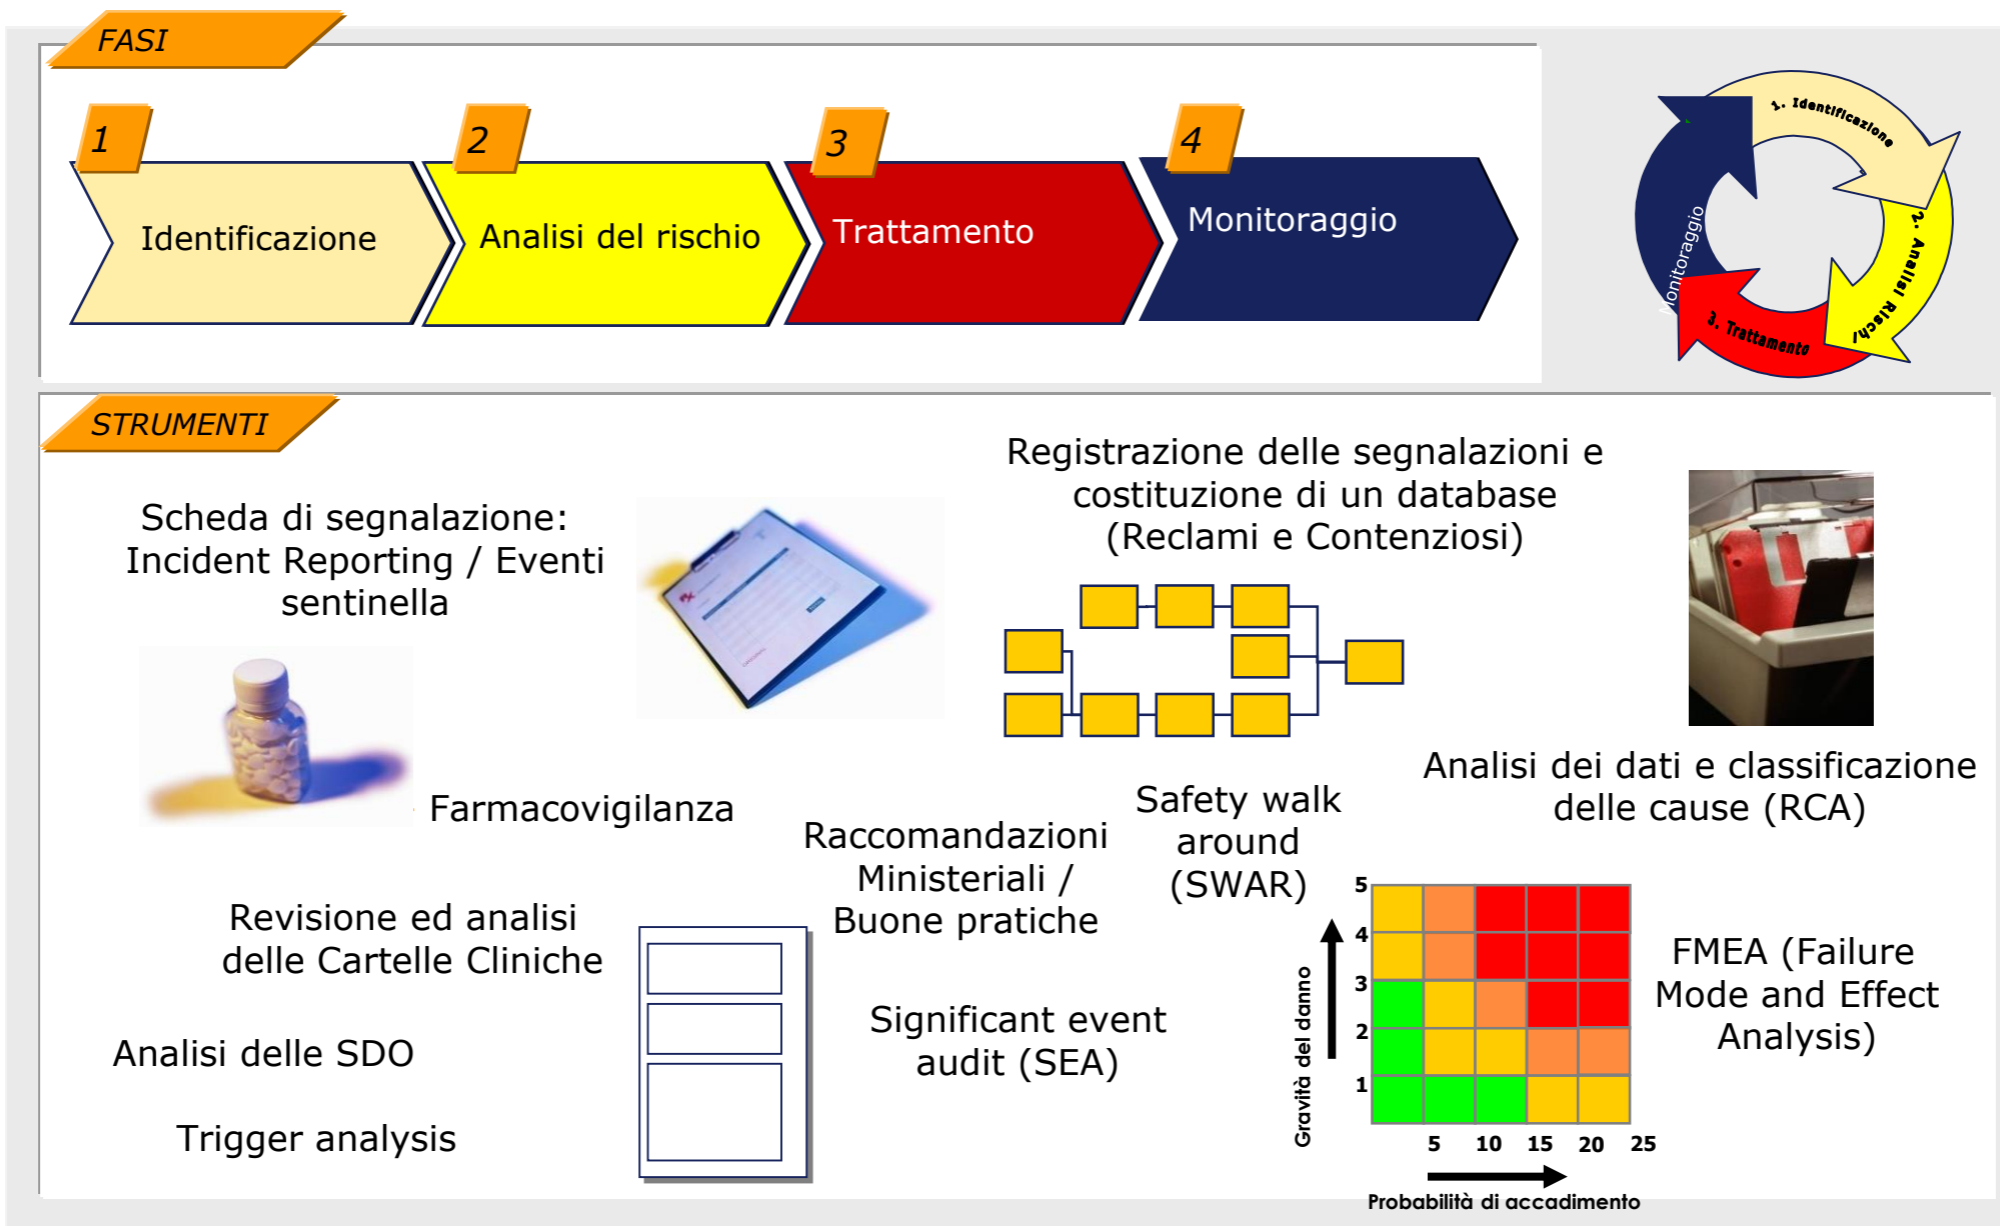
FASI

1 Identificazione

2 Analisi del rischio

3 Trattamento

4 Monitoraggio

1. Identificazione

2. Analisi Rischi

3. Trattamento

Monitoraggio

STRUMENTI

Scheda di segnalazione: Incident Reporting / Eventi sentinella

Registrazione delle segnalazioni e costituzione di un database (Reclami e Contenziosi)

Farmacovigilanza

Raccomandazioni Ministeriali / Buone pratiche

Safety walk around (SWAR)

Analisi dei dati e classificazione delle cause (RCA)

Revisione ed analisi delle Cartelle Cliniche

Analisi delle SDO

Trigger analysis

Significant event audit (SEA)

5
4
3
2
1
Gravità del danno
5 10 15 20 25
Probabilità di accadimento

FMEA (Failure Mode and Effect Analysis)